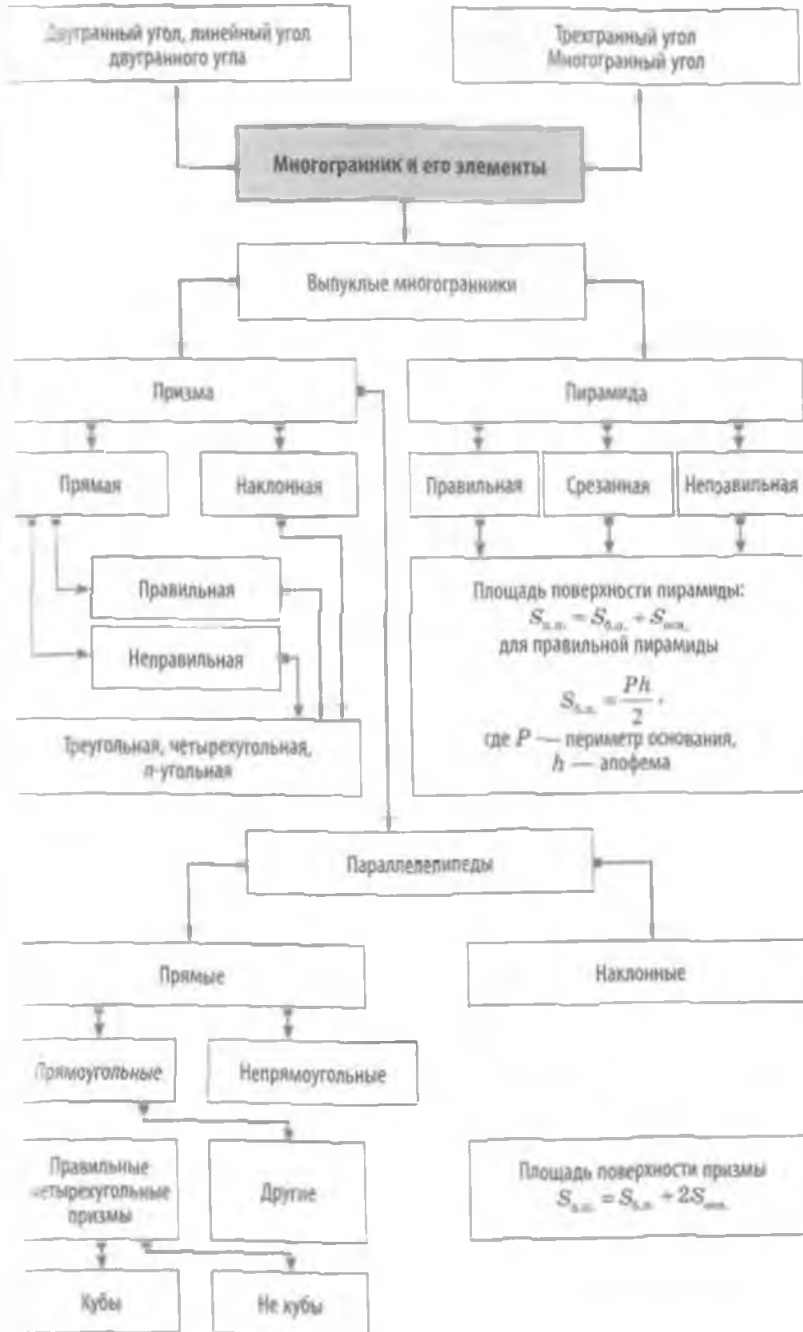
Двугранный угол, линейный угол двугранного угла

Трехгранный угол
Многогранный угол

Многогранник и его элементы

Выпуклые многогранники

Призма

Пирамида

Прямая

Наклонная

Правильная

Срезанная

Непdавильная

Правильная

Неправильная

Площадь поверхности пирамиды:
$S_{п.п.} = S_{б.п.} + S_{осн.}$
для правильной пирамиды

$S_{б.п.} = \frac{Ph}{2}$,
где $P$ — периметр основания,
$h$ — апофема

Треугольная, четырехугольная, n-угольная

Параллелепипеды

Прямые

Наклонные

Прямоугольные

Непрямоугольные

Правильные четырехугольные призмы

Другие

Площадь поверхности призмы
$S_{п.п.} = S_{б.п.} + 2S_{осн.}$

Кубы

Не кубы